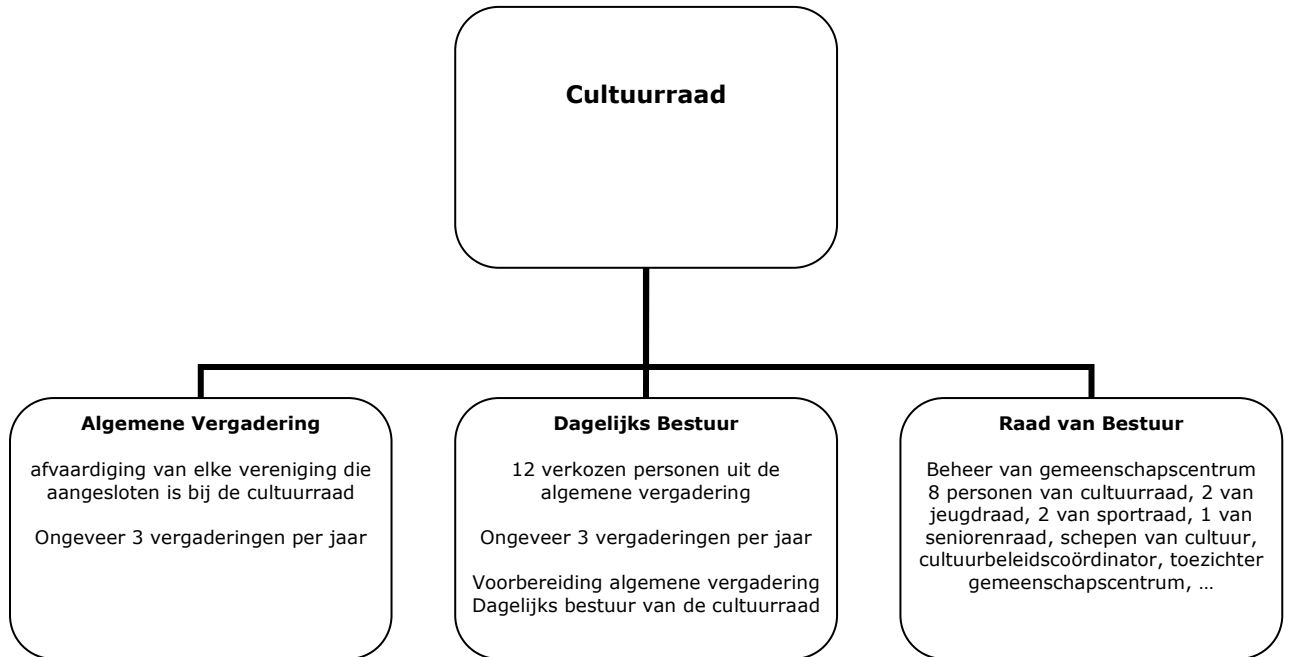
Cultuurraad

Algemene Vergadering

afvaardiging van elke vereniging die aangesloten is bij de cultuurraad

Ongeveer 3 vergaderingen per jaar

Dagelijks Bestuur

12 verkozen personen uit de algemene vergadering

Ongeveer 3 vergaderingen per jaar

Voorbereiding algemene vergadering
Dagelijks bestuur van de cultuurraad

Raad van Bestuur

Beheer van gemeenschapscentrum
8 personen van cultuurraad, 2 van jeugdraad, 2 van sportraad, 1 van seniorenraad, schepen van cultuur, cultuurbeleidscoördinator, toezichter gemeenschapscentrum, …